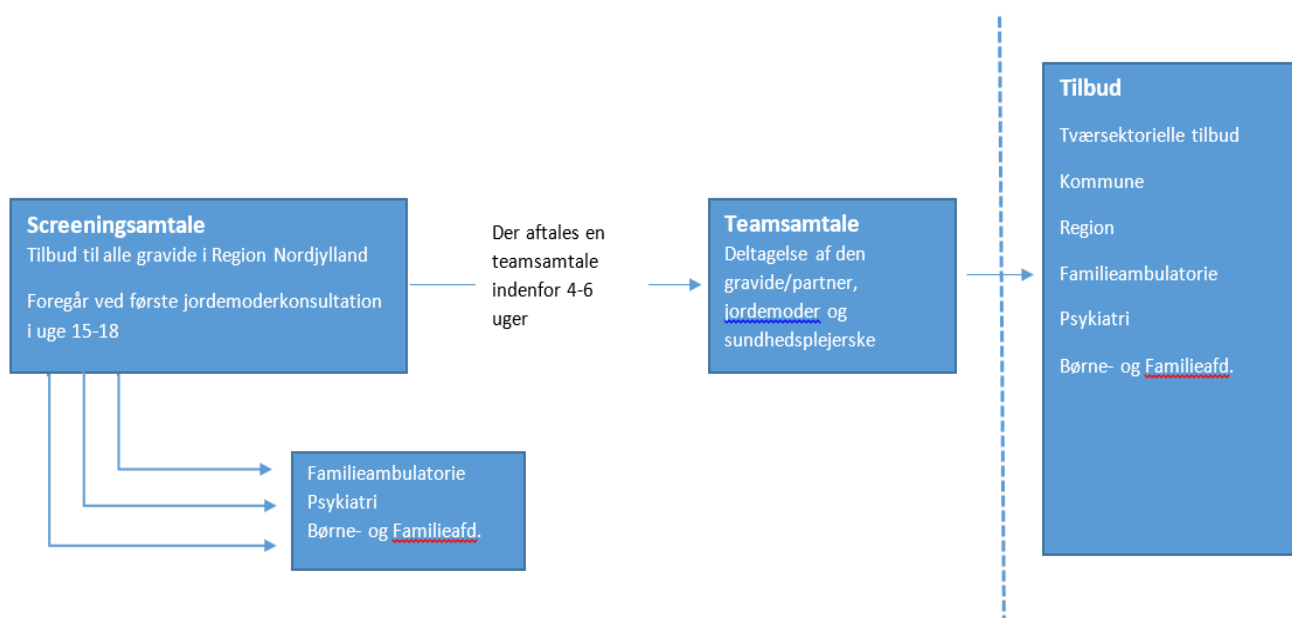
Screeningsamtale
Tilbud til alle gravide i Region Nordjylland

Foregår ved første jordemoderkonsultation i uge 15-18

Der aftales en teamsamtale indenfor 4-6 uger

Teamsamtale
Deltagelse af den gravide/partner, jordemoder og sundhedsplejerske

Tilbud
Tværsektorielle tilbud

Kommune

Region

Familieambulatorie

Psykiatri

Børne- og Familieafd.

Familieambulatorie
Psykiatri
Børne- og Familieafd.